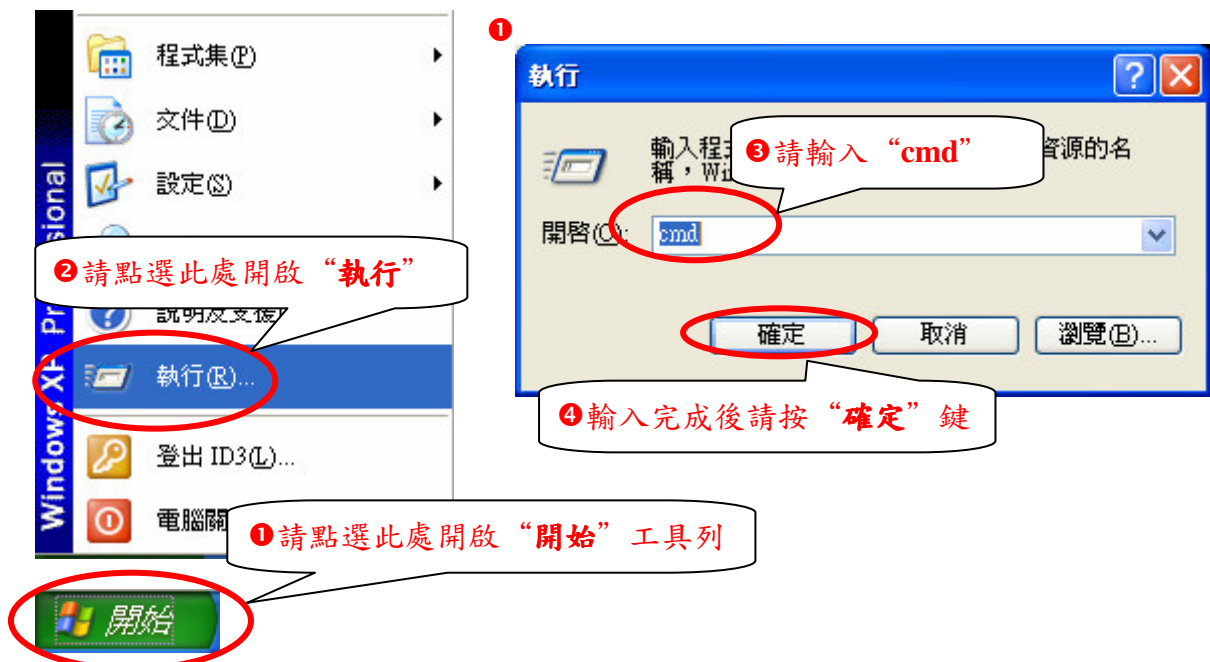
Windows XP Professional

程式集(P)

文件(D)

設定(S)

❷請點選此處開啟"執行"

說明及支援

執行(R)...

登出 ID3(L)...

電腦關

❶請點選此處開啟"開始"工具列

開始

❶

執行

?

輸入程式 資源的名稱，Wi

❸請輸入"cmd"

開啟(O): cmd

確定

取消

瀏覽(B)...

❹輸入完成後請按"確定"鍵